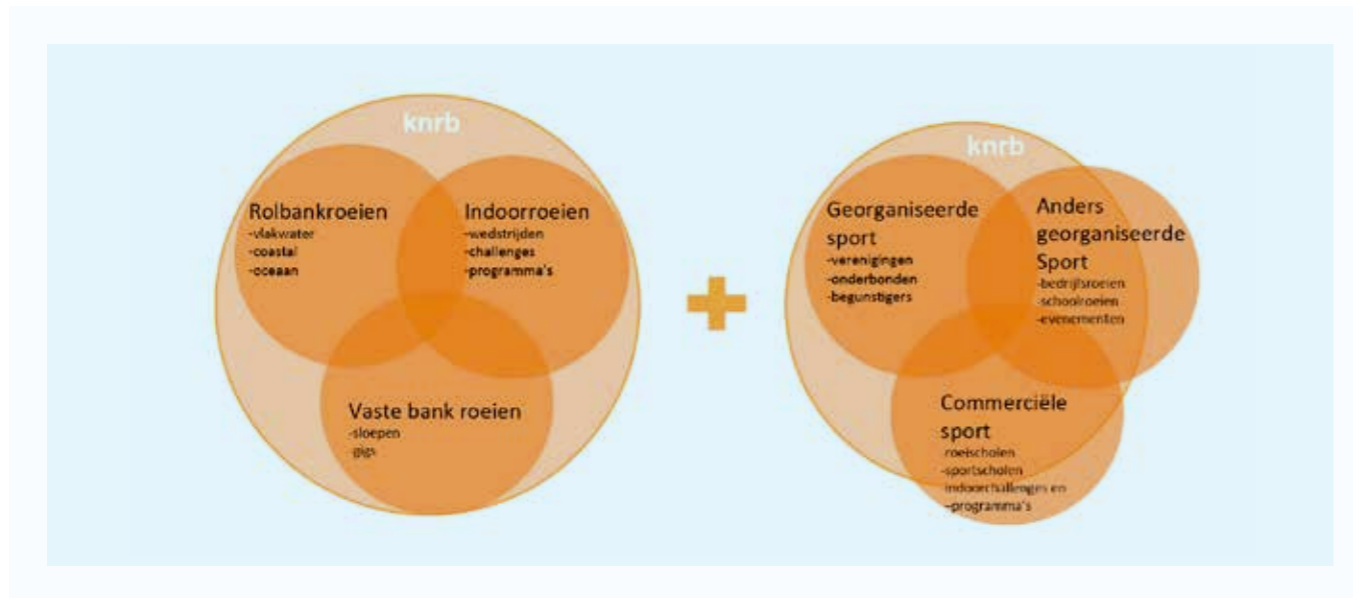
knrb

Rolbankroeien
-vlakwater
-coastal
-oceaan

Indoorroeien
-wedstrijden
-challenges
-programma's

Vaste bank roeien
-sloepen
-gigs

knrb

Georganiseerde sport
-verenigingen
-onderbonden
-begunstigers

Anders georganiseerde Sport
-bedrijfsroeien
-schoolroeien
-evenementen

Commerciële sport
-roeischolen
-sportscholen
-indoorchallenges en
-programma's